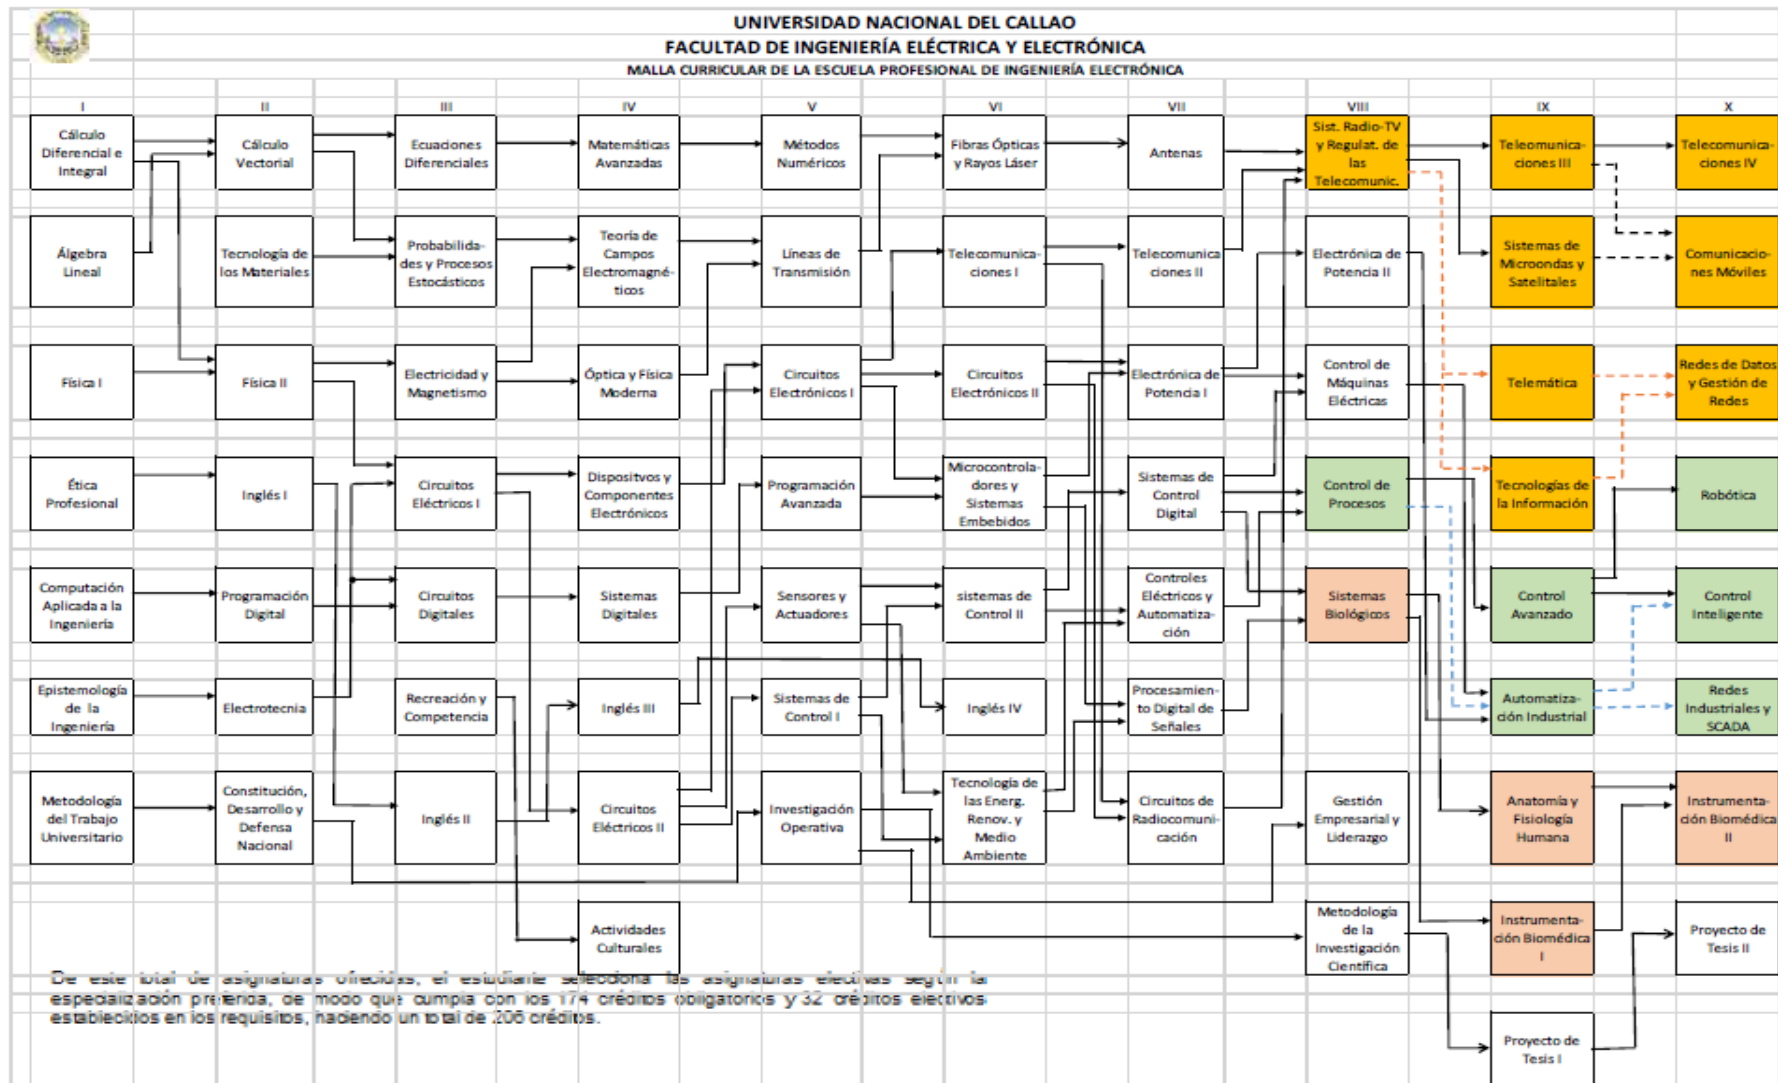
UNIVERSIDAD NACIONAL DEL CALLAO
FACULTAD DE INGENIERÍA ELÉCTRICA Y ELECTRÓNICA
MALLA CURRICULAR DE LA ESCUELA PROFESIONAL DE INGENIERÍA ELECTRÓNICA

I
Cálculo Diferencial e Integral
Álgebra Lineal
Física I
Ética Profesional
Computación Aplicada a la Ingeniería
Epistemología de la Ingeniería
Metodología del Trabajo Universitario

II
Cálculo Vectorial
Tecnología de los Materiales
Física II
Inglés I
Programación Digital
Electrotecnia
Constitución, Desarrollo y Defensa Nacional

III
Ecuaciones Diferenciales
Probabilidades y Procesos Estocásticos
Electricidad y Magnetismo
Circuitos Eléctricos I
Circuitos Digitales
Recreación y Competencia
Inglés II

IV
Matemáticas Avanzadas
Teoría de Campos Electromagnéticos
Óptica y Física Moderna
Dispositivos y Componentes Electrónicos
Sistemas Digitales
Inglés III
Circuitos Eléctricos II
Actividades Culturales

V
Métodos Numéricos
Líneas de Transmisión
Circuitos Electrónicos I
Programación Avanzada
Sensores y Actuadores
Sistemas de Control I
Investigación Operativa

VI
Fibras Ópticas y Rayos Láser
Telecomunicaciones I
Circuitos Electrónicos II
Microcontroladores y Sistemas Embebidos
sistemas de Control II
Inglés IV
Tecnología de las Energ. Renov. y Medio Ambiente

VII
Antenas
Telecomunicaciones II
Electrónica de Potencia I
Sistemas de Control Digital
Controles Eléctricos y Automatización
Procesamiento Digital de Señales
Circuitos de Radiocomunicación

VIII
Sist. Radio-TV y Regulat. de las Telecomunic.
Electrónica de Potencia II
Control de Máquinas Eléctricas
Control de Procesos
Sistemas Biológicos
Gestión Empresarial y Liderazgo
Metodología de la Investigación Científica

IX
Telecomunicaciones III
Sistemas de Microondas y Satelitales
Telemática
Tecnologías de la Información
Control Avanzado
Automatización Industrial
Anatomía y Fisiología Humana
Instrumentación Biomédica I
Proyecto de Tesis I

X
Telecomunicaciones IV
Comunicaciones Móviles
Redes de Datos y Gestión de Redes
Robótica
Control Inteligente
Redes Industriales y SCADA
Instrumentación Biomédica II
Proyecto de Tesis II

De este total de asignaturas ofrecidas, el estudiante selecciona las asignaturas electivas según la especialización preferida, de modo que cumpla con los 174 créditos obligatorios y 32 créditos electivos establecidos en los requisitos, haciendo un total de 206 créditos.